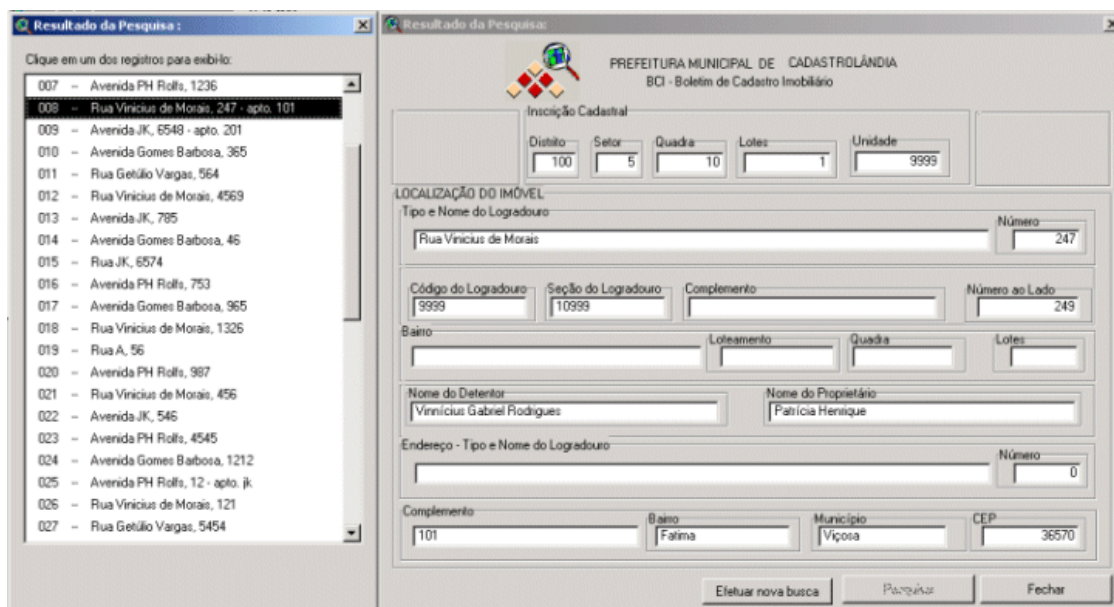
Resultado da Pesquisa :

X

Clique em um dos registros para exibi-lo:

007 – Avenida PH Rolfs, 1236
008 – Rua Vinicius de Morais, 247 - apto. 101
009 – Avenida JK, 6548 - apto. 201
010 – Avenida Gomes Barbosa, 365
011 – Rua Getúlio Vargas, 564
012 – Rua Vinicius de Morais, 4569
013 – Avenida JK, 785
014 – Avenida Gomes Barbosa, 46
015 – Rua JK, 6574
016 – Avenida PH Rolfs, 753
017 – Avenida Gomes Barbosa, 965
018 – Rua Vinicius de Morais, 1326
019 – Rua A, 56
020 – Avenida PH Rolfs, 987
021 – Rua Vinicius de Morais, 456
022 – Avenida JK, 546
023 – Avenida PH Rolfs, 4545
024 – Avenida Gomes Barbosa, 1212
025 – Avenida PH Rolfs, 12 - apto. jk
026 – Rua Vinicius de Morais, 121
027 – Rua Getúlio Vargas, 5454

Resultado da Pesquisa:

x

PREFEITURA MUNICIPAL DE CADASTROLÂNDIA
BCI - Boletim de Cadastro Imobiliário

Inscrição Cadastral
Distrito 100
Setor 5
Quadra 10
Lotes 1
Unidade 9999

LOCALIZAÇÃO DO IMÓVEL
Tipo e Nome do Logradouro
Rua Vinicius de Morais
Número 247

Código do Logradouro 9999
Seção do Logradouro 10999
Complemento
Número ao Lado 249

Bairro
Loteamento
Quadra
Lotes

Nome do Detentor
Vinnícius Gabriel Rodrigues
Nome do Proprietário
Patrícia Henrique

Endereço - Tipo e Nome do Logradouro
Número 0

Complemento 101
Bairro Fatima
Município Viçosa
CEP 36570

Efetuar nova busca
Pesquisar
Fechar